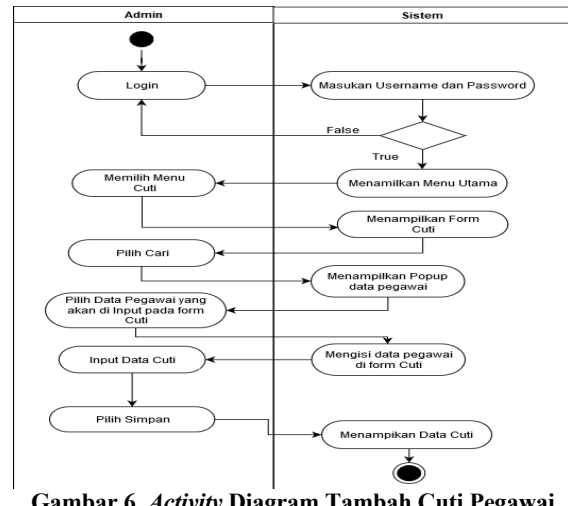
Admin

Sistem

Login

Masukan Username dan Password

False

True

Memilih Menu Cuti

Menamilkan Menu Utama

Menampilkan Form Cuti

Pilih Cari

Menampilkan Popup data pegawai

Pilih Data Pegawai yang akan di Input pada form Cuti

Input Data Cuti

Mengisi data pegawai di form Cuti

Pilih Simpan

Menampikan Data Cuti

Gambar 6. *Activity* Diagram Tambah Cuti Pegawai